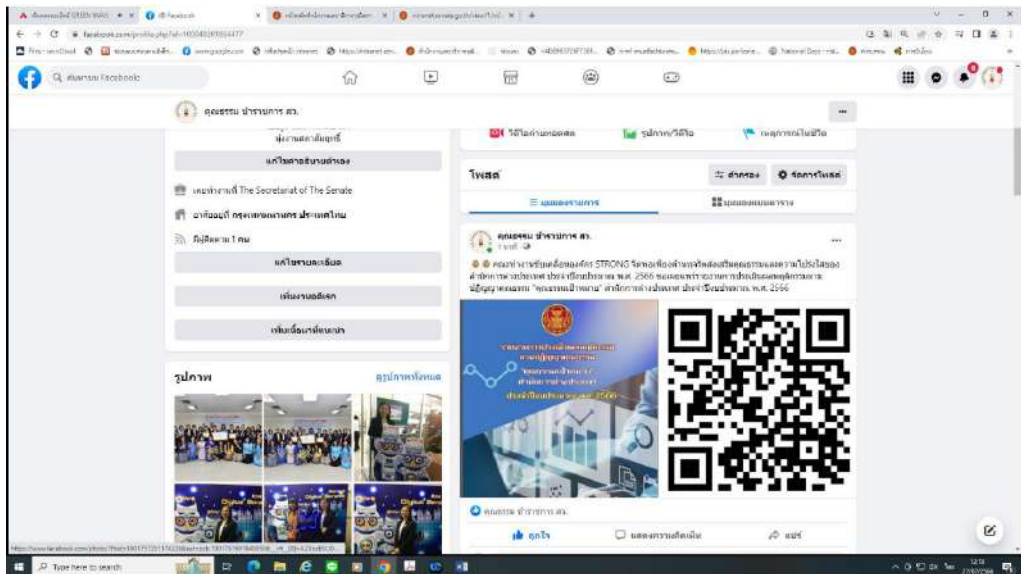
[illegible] Facebook

คุณธรรม ข้าราชการ สว.

หน่วยงานรัฐบาล
แก้ไขรายละเอียด

เลขาธิการวุฒิสภา The Secretariat of The Senate
อาศัยอยู่ที่ กรุงเทพมหานคร ประเทศไทย
มีผู้ติดตาม 1 คน

แก้ไขรายละเอียด
เพิ่มงานอดิเรก
เพิ่มเนื้อหาแนะนำ

รูปภาพ
ดูรูปภาพทั้งหมด

วิดีโอถ่ายทอดสด
รูปภาพ/วิดีโอ
เหตุการณ์ในชีวิต

โพสต์
ตัวกรอง
จัดการโพสต์
มุมมองรายการ
มุมมองแบบตาราง

คุณธรรม ข้าราชการ สว.
1 นาที

คณะทำงานขับเคลื่อนองค์กร STRONG จัดพอเพียงต้านทุจริตส่งเสริมคุณธรรมและความโปร่งใสของสำนักงานเลขาธิการวุฒิสภา ประจำปีงบประมาณ พ.ศ. 2566 ขอเชิญทุกท่านร่วมการประเมินผลคุณธรรมตามปฏิญญาคุณธรรม "คุณธรรมนำทาง" สำนักงานเลขาธิการวุฒิสภา ประจำปีงบประมาณ พ.ศ. 2566

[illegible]
คุณธรรม ข้าราชการ สว.
ถูกใจ
แสดงความคิดเห็น
แชร์

Type here to search